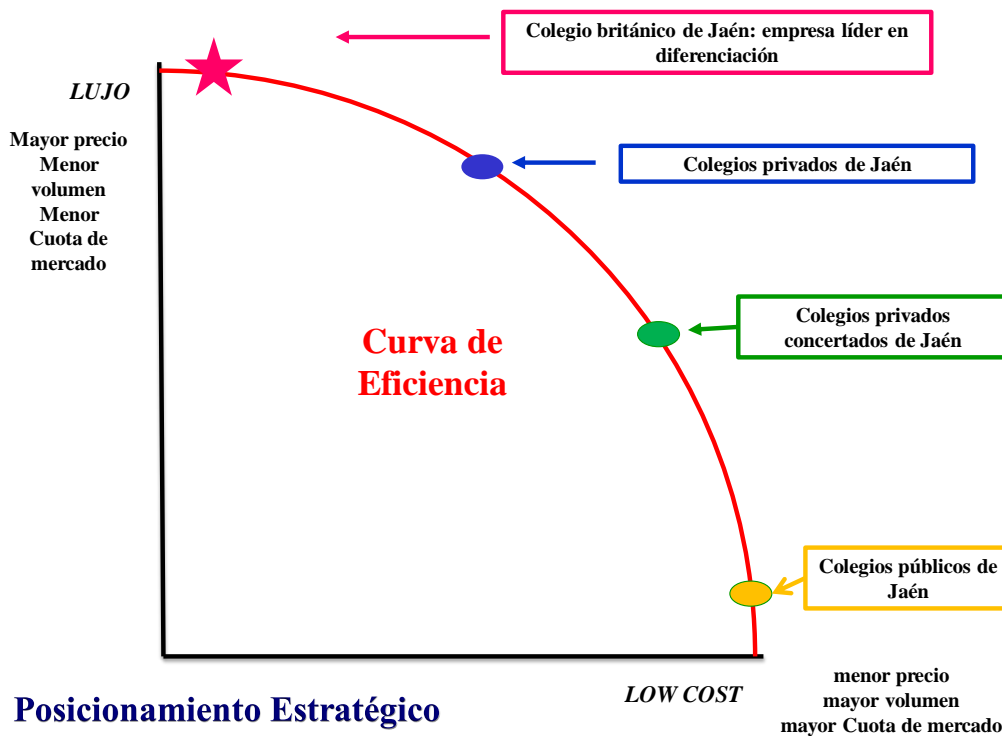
Colegio británico de Jaén: empresa líder en diferenciación

LUJO

Mayor precio
Menor volumen
Menor Cuota de mercado

Colegios privados de Jaén

Curva de Eficiencia

Colegios privados concertados de Jaén

Colegios públicos de Jaén

LOW COST

menor precio
mayor volumen
mayor Cuota de mercado

Posicionamiento Estratégico